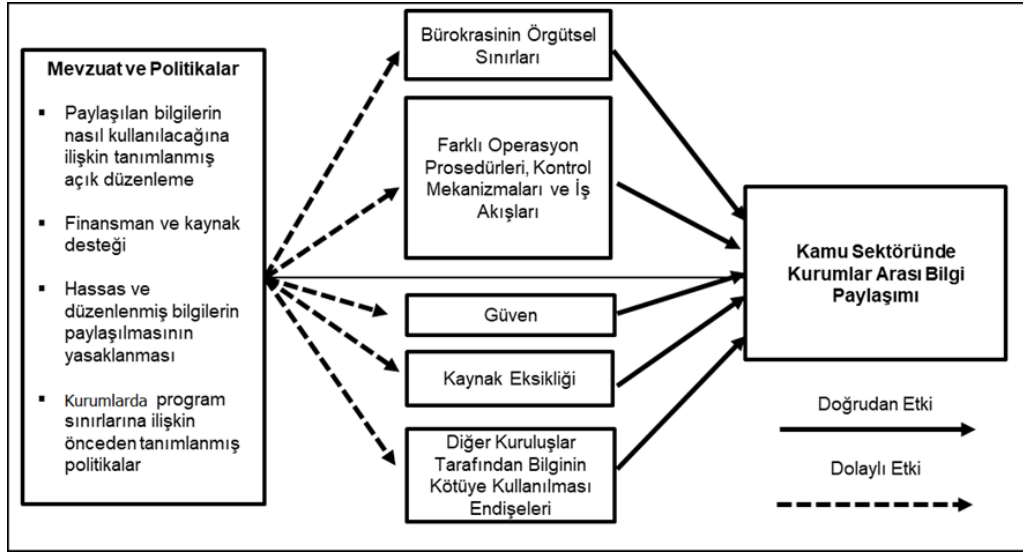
Mevzuat ve Politikalar

- Paylaşılan bilgilerin nasıl kullanılacağına ilişkin tanımlanmış açık düzenleme
- Finansman ve kaynak desteği
- Hassas ve düzenlenmiş bilgilerin paylaşılmasının yasaklanması
- Kurumlarda program sınırlarına ilişkin önceden tanımlanmış politikalar

Bürokrasinin Örgütsel Sınırları

Farklı Operasyon Prosedürleri, Kontrol Mekanizmaları ve İş Akışları

Güven

Kaynak Eksikliği

Diğer Kuruluşlar Tarafından Bilginin Kötüye Kullanılması Endişeleri

Kamu Sektöründe Kurumlar Arası Bilgi Paylaşımı

Doğrudan Etki

Dolaylı Etki